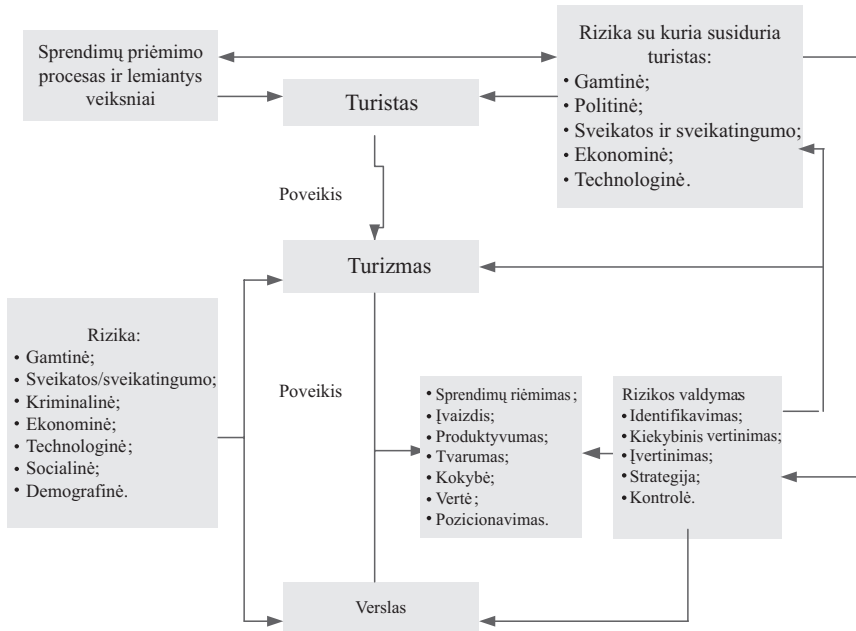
Sprendimų priėmimo procesas ir lemiantys veiksniai

Turistas

Rizika su kuria susiduria turistas:
• Gamtinė;
• Politinė;
• Sveikatos ir sveikatingumo;
• Ekonominė;
• Technologinė.

Poveikis

Turizmas

Rizika:
• Gamtinė;
• Sveikatos/sveikatingumo;
• Kriminalinė;
• Ekonominė;
• Technologinė;
• Socialinė;
• Demografinė.

Poveikis

• Sprendimų riėmimas;
• Įvaizdis;
• Produktyvumas;
• Tvarumas;
• Kokybė;
• Vertė;
• Pozicionavimas.

Rizikos valdymas
• Identifikavimas;
• Kiekybinis vertinimas;
• Įvertinimas;
• Strategija;
• Kontrolė.

Verslas